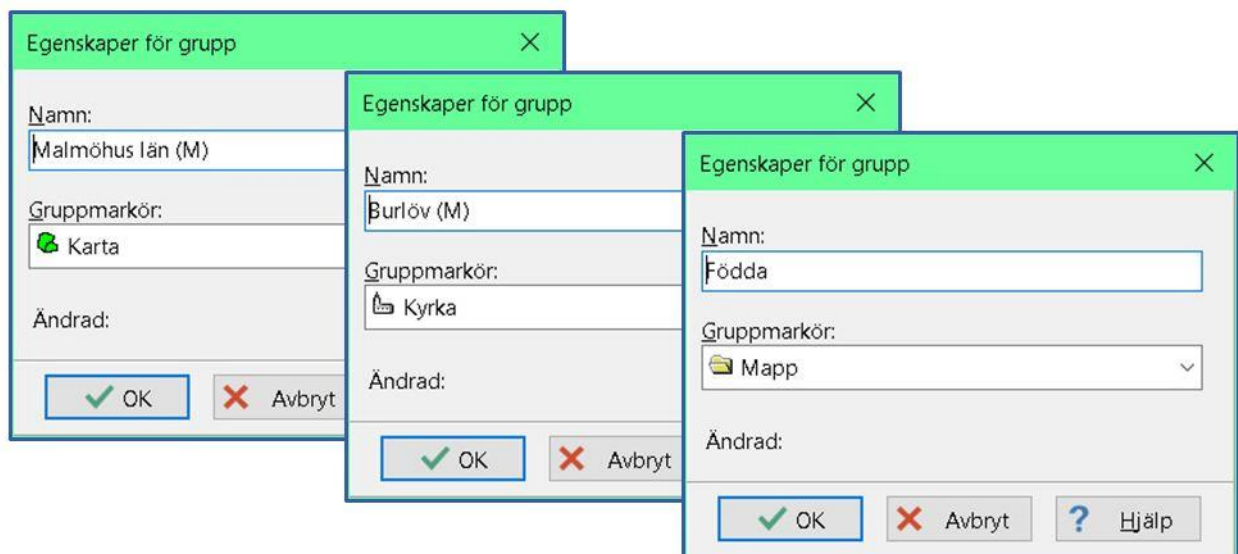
Egenskaper för grupp

Namn:
Malmöhus län (M)

Gruppmarkör:
Karta

Ändrad:

OK
Avbryt

Egenskaper för grupp

Namn:
Burlöv (M)

Gruppmarkör:
Kyrka

Ändrad:

OK
Avbryt

Egenskaper för grupp

Namn:
Födda

Gruppmarkör:
Mapp

Ändrad:

OK
Avbryt
Hjälp